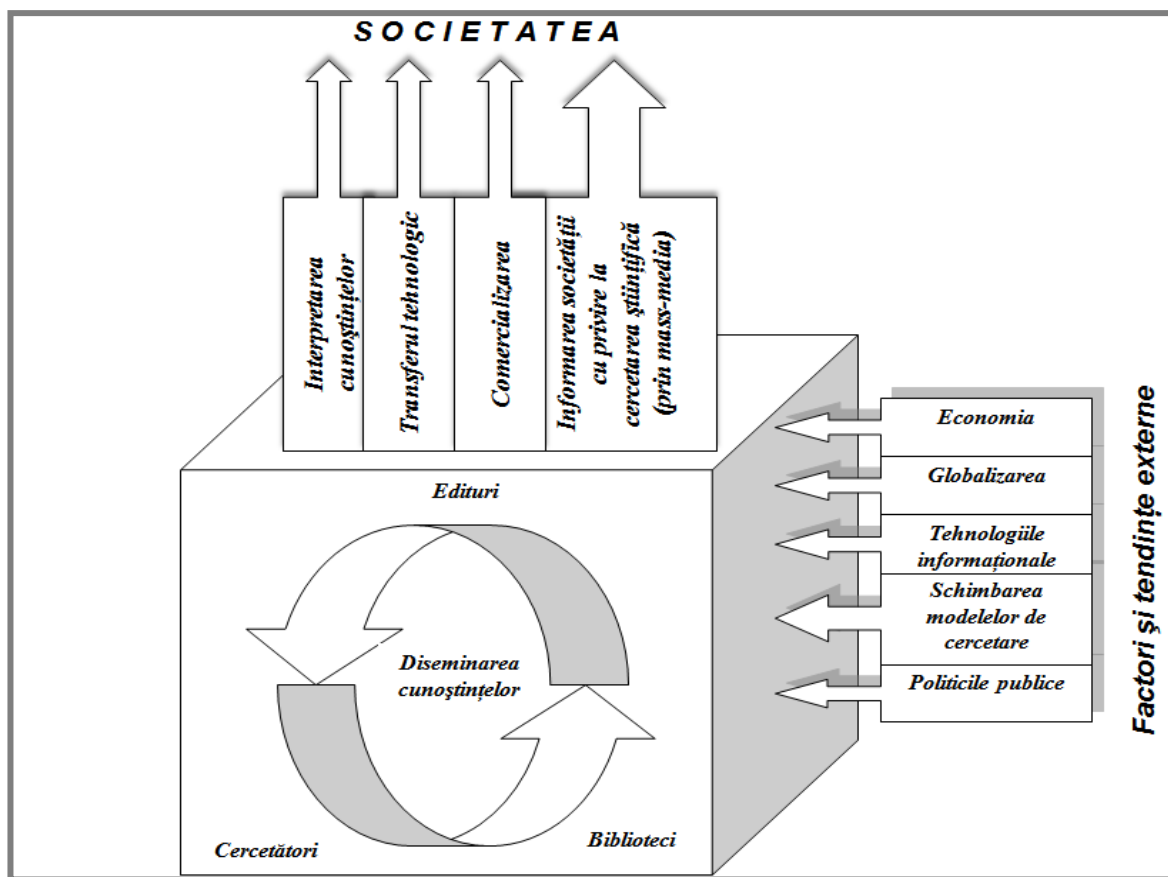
S O C I E T A T E A

Interpretarea cunoştinţelor

Transferul tehnologic

Comercializarea

Informarea societăţii cu privire la cercetarea ştiinţifică (prin mass-media)

Edituri

Diseminarea cunoştinţelor

Cercetători

Biblioteci

Economia

Globalizarea

Tehnologiile informaţionale

Schimbarea modelelor de cercetare

Politicile publice

Factori şi tendinţe externe